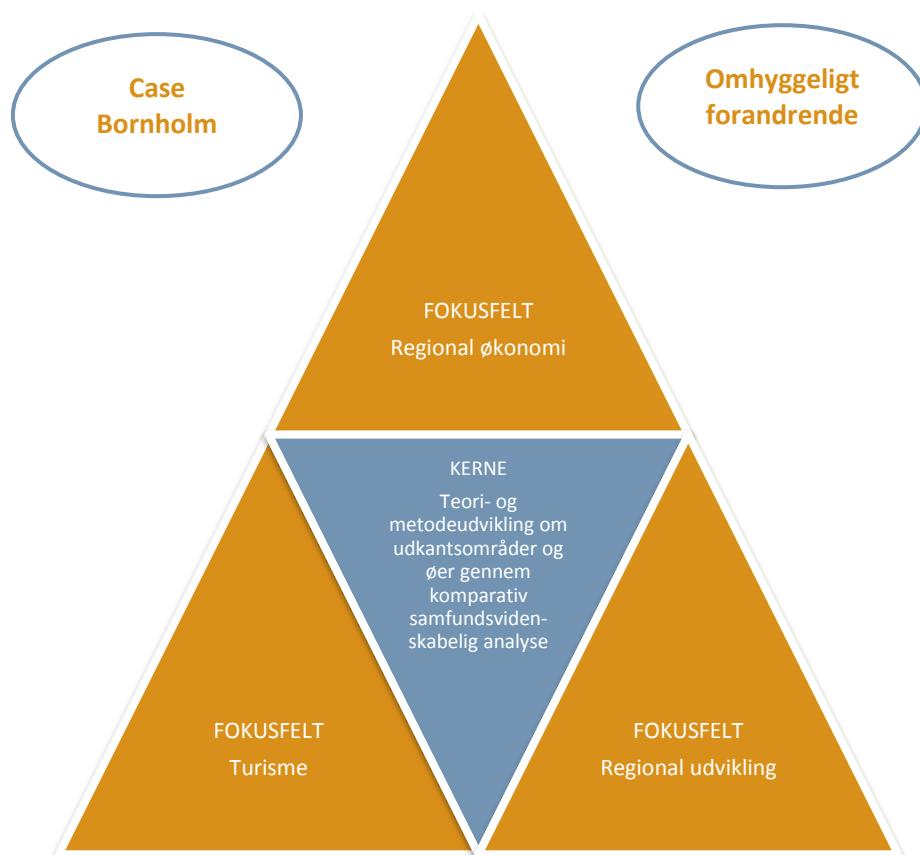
Case Bornholm

Omhyggeligt forandrende

FOKUSFELT
Regional økonomi

KERNE
Teori- og metodeudvikling om udkantsområder og øer gennem komparativ samfundsvidenskabelig analyse

FOKUSFELT
Turisme

FOKUSFELT
Regional udvikling